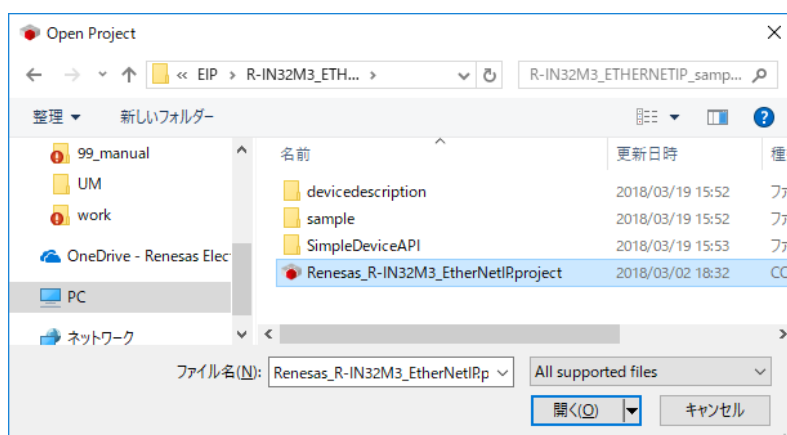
Open Project

« EIP > R-IN32M3_ETH... >

R-IN32M3_ETHERNETIP_samp...

整理 ▾

新しいフォルダー

99_manual

UM

work

OneDrive - Renesas Elec

PC

ネットワーク

名前

更新日時

種

devicedescription

2018/03/19 15:52

ファ

sample

2018/03/19 15:52

ファ

SimpleDeviceAPI

2018/03/19 15:53

ファ

Renesas_R-IN32M3_EtherNetIP.project

2018/03/02 18:32

CO

ファイル名(N):

Renesas_R-IN32M3_EtherNetIP.p

All supported files

開く(O)

キャンセル